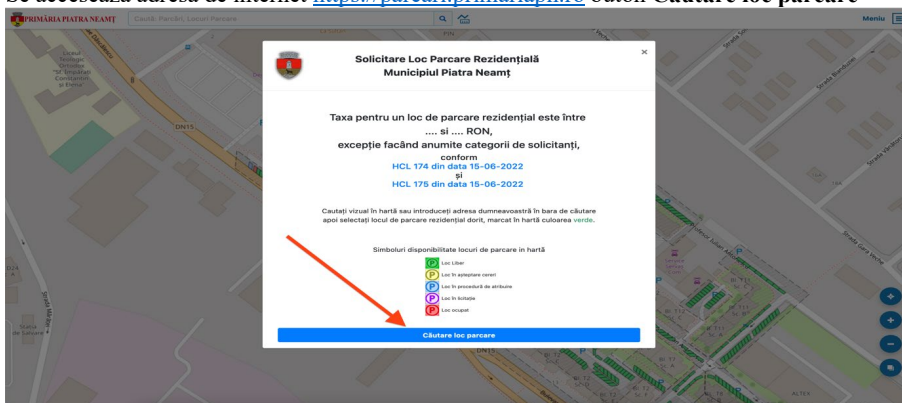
Se accesează adresa de internet https://parcari.primariapn.ro buton Căutare loc parcare

PRIMĂRIA PIATRA NEAMȚ Caută: Parcări; Locuri Parcare Meniu

Liceul Tehnologic Ortodox "Sf. Împărați Constantin și Elena"

DN15

Strada Mărăței

Stația de Salvare

Solicitare Loc Parcare Rezidențială
Municipiul Piatra Neamț

Taxa pentru un loc de parcare rezidențial este între .... și .... RON, excepție facând anumite categorii de solicitanți, conform HCL 174 din data 15-06-2022 și HCL 175 din data 15-06-2022

Cautați vizual în hartă sau introduceți adresa dumneavoastră în bara de căutare apoi selectați locul de parcare rezidențial dorit, marcat în hartă culoarea verde.

Simboluri disponibilitate locuri de parcare în hartă

P Loc Liber
P Loc în așteptare cereri
P Loc în procedură de atribuire
P Loc în licitație
P Loc ocupat

Căutare loc parcare

DN15

ALTEX